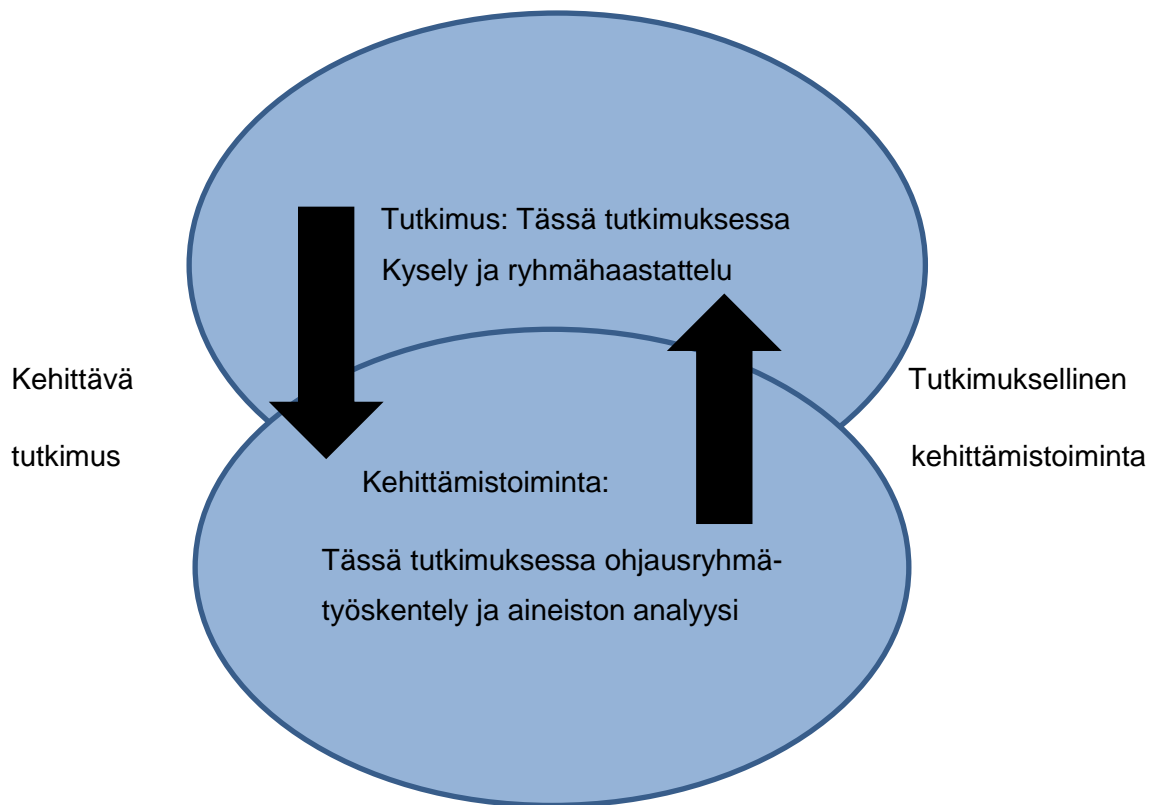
Tutkimus: Tässä tutkimuksessa

Kysely ja ryhmähaastattelu

Kehittävä

tutkimus

Tutkimuksellinen

kehittämistoiminta

Kehittämistoiminta:

Tässä tutkimuksessa ohjausryhmätyöskentely ja aineiston analyysi